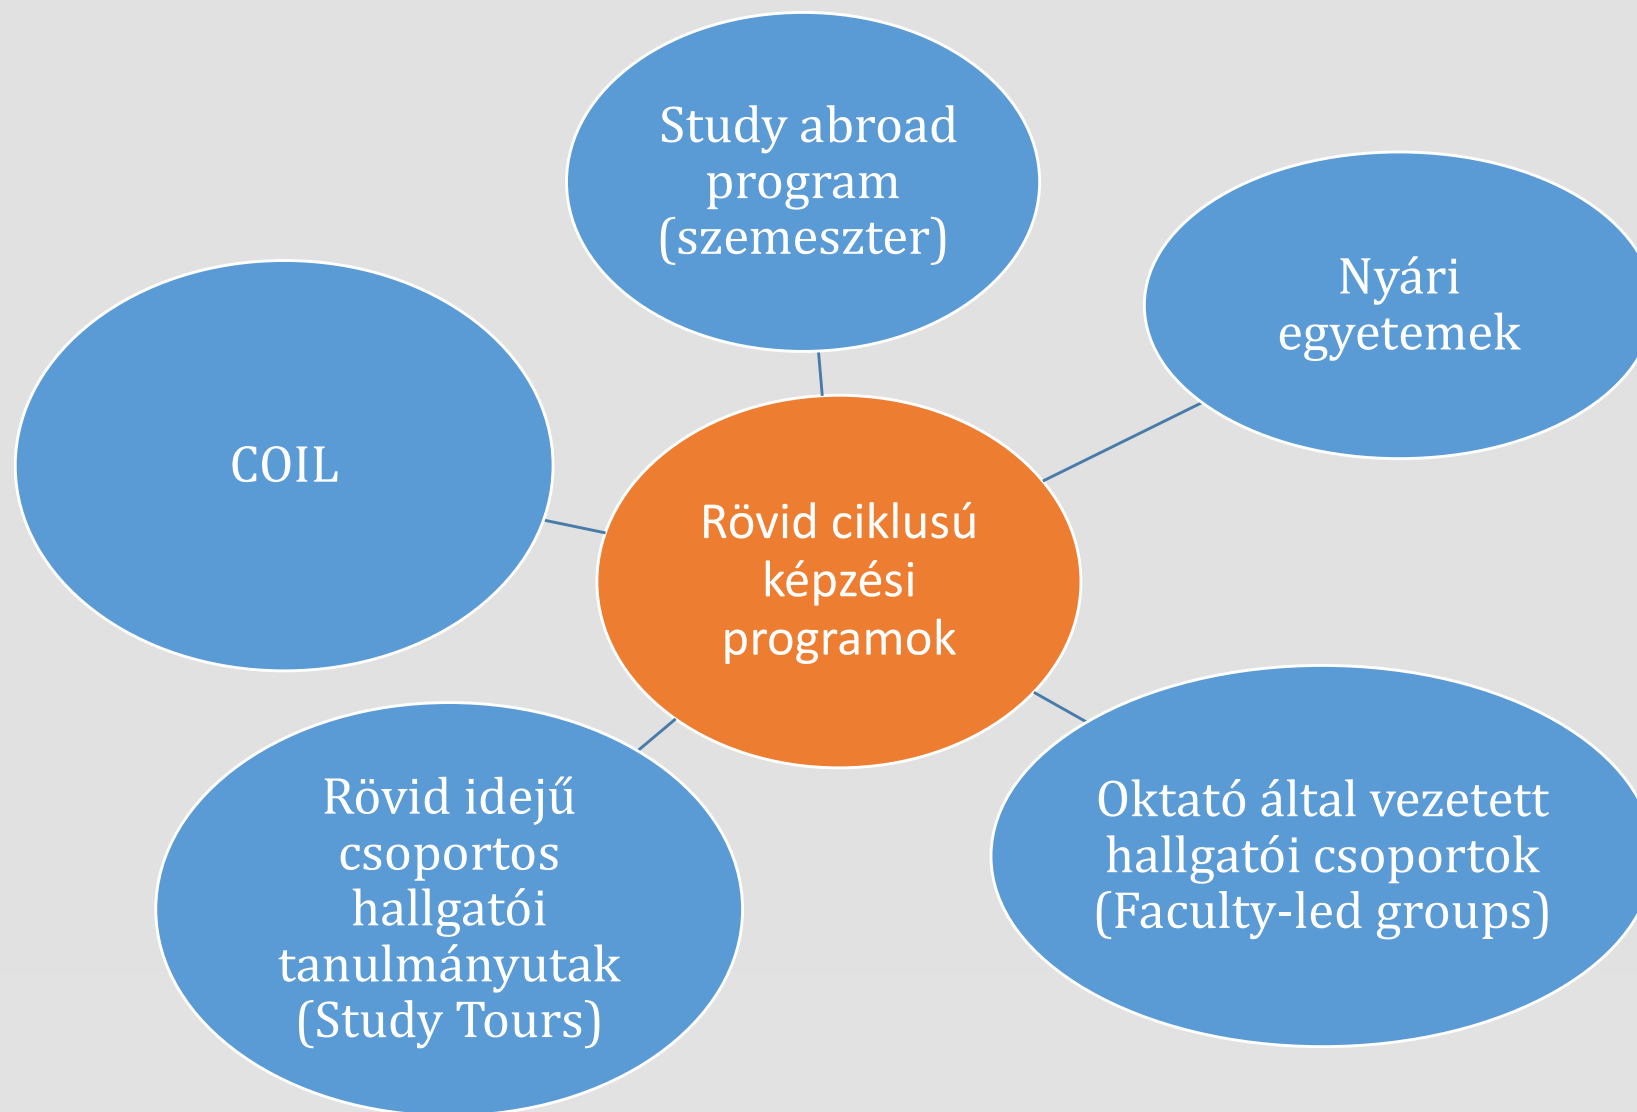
Study abroad program (szemeszter)

Nyári egyetemek

COIL

Rövid ciklusú képzési programok

Rövid idejű csoportos hallgatói tanulmányutak (Study Tours)

Oktató által vezetett hallgatói csoportok (Faculty-led groups)